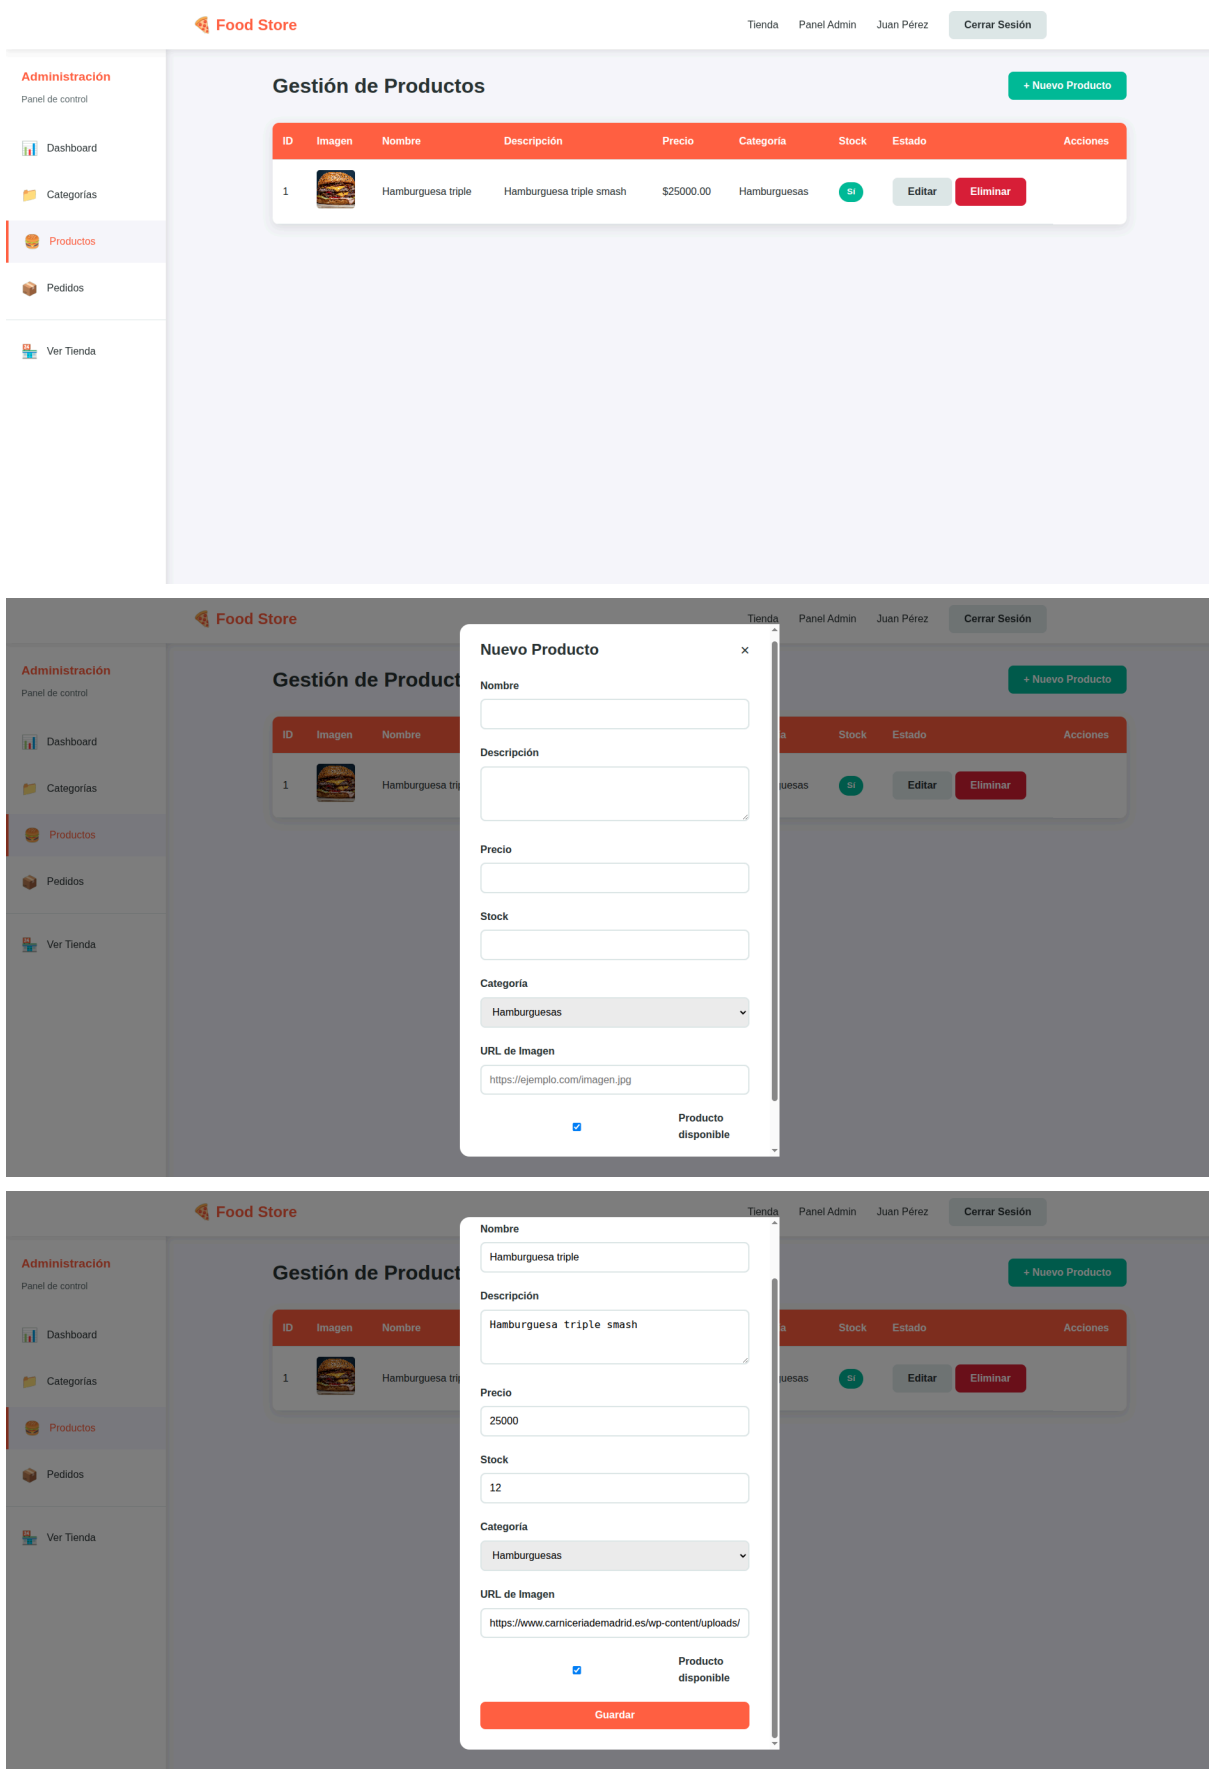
Food Store

Tienda Panel Admin Juan Pérez Cerrar Sesión

Administración
Panel de control

Dashboard
Categorías
Productos
Pedidos
Ver Tienda

Gestión de Productos

+ Nuevo Producto

| ID | Imagen | Nombre | Descripción | Precio | Categoría | Stock | Estado | Acciones |
|---|---|---|---|---|---|---|---|---|
| 1 | | Hamburguesa triple | Hamburguesa triple smash | $25000.00 | Hamburguesas | Sí | Editar | Eliminar |

Food Store

Tienda Panel Admin Juan Pérez Cerrar Sesión

Administración
Panel de control

Dashboard
Categorías
Productos
Pedidos
Ver Tienda

Gestión de Product

+ Nuevo Producto

ID Imagen Nombre a Stock Estado Acciones

1 Hamburguesa tri uesas Sí Editar Eliminar

Nuevo Producto ×

Nombre

Descripción

Precio

Stock

Categoría
Hamburguesas

URL de Imagen
https://ejemplo.com/imagen.jpg

Producto disponible

Food Store

Tienda Panel Admin Juan Pérez Cerrar Sesión

Administración
Panel de control

Dashboard
Categorías
Productos
Pedidos
Ver Tienda

Gestión de Product

+ Nuevo Producto

ID Imagen Nombre a Stock Estado Acciones

1 Hamburguesa tri uesas Sí Editar Eliminar

Nombre
Hamburguesa triple

Descripción
Hamburguesa triple smash

Precio
25000

Stock
12

Categoría
Hamburguesas

URL de Imagen
https://www.carniceriademadrid.es/wp-content/uploads/

Producto disponible

Guardar